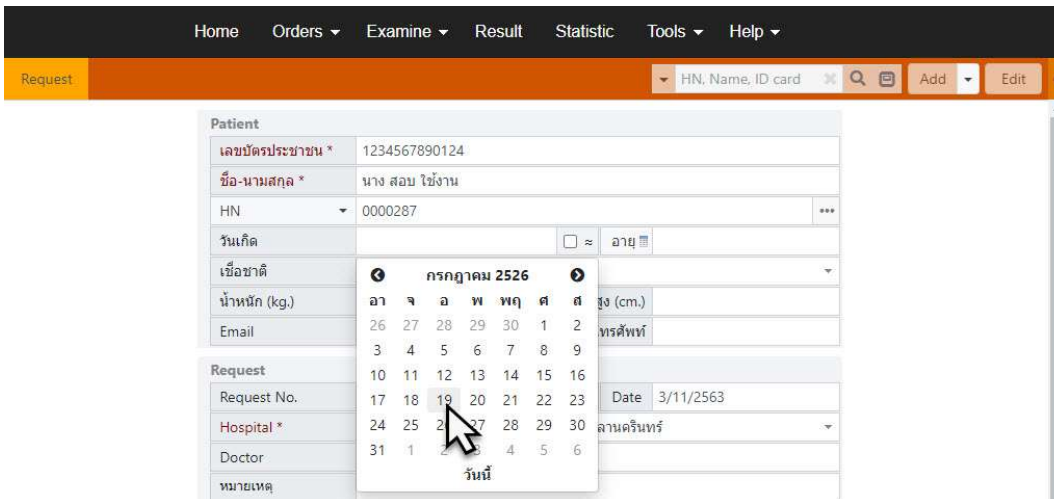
Home Orders ▾ Examine ▾ Result Statistic Tools ▾ Help ▾

Request

HN, Name, ID card Add ▾ Edit

Patient

| | |
|---|---|
| เลขบัตรประชาชน * | 1234567890124 |
| ชื่อ-นามสกุล * | นาง สอบ ใช้งาน |
| HN | 0000287 |
| วันเกิด | ≈ อายุ |
| เชื้อชาติ | |
| น้ำหนัก (kg.) | สูง (cm.) |
| Email | ทรศัพท์ |

กรกฎาคม 2526

| อา | จ | อ | พ | พฤ | ศ | ส |
|---|---|---|---|---|---|---|
| 26 | 27 | 28 | 29 | 30 | 1 | 2 |
| 3 | 4 | 5 | 6 | 7 | 8 | 9 |
| 10 | 11 | 12 | 13 | 14 | 15 | 16 |
| 17 | 18 | 19 | 20 | 21 | 22 | 23 |
| 24 | 25 | 26 | 27 | 28 | 29 | 30 |
| 31 | 1 | 2 | 3 | 4 | 5 | 6 |

วันนี้

Request

| | |
|---|---|
| Request No. | Date 3/11/2563 |
| Hospital * | ลานครินทร์ |
| Doctor | |
| หมายเหตุ | |